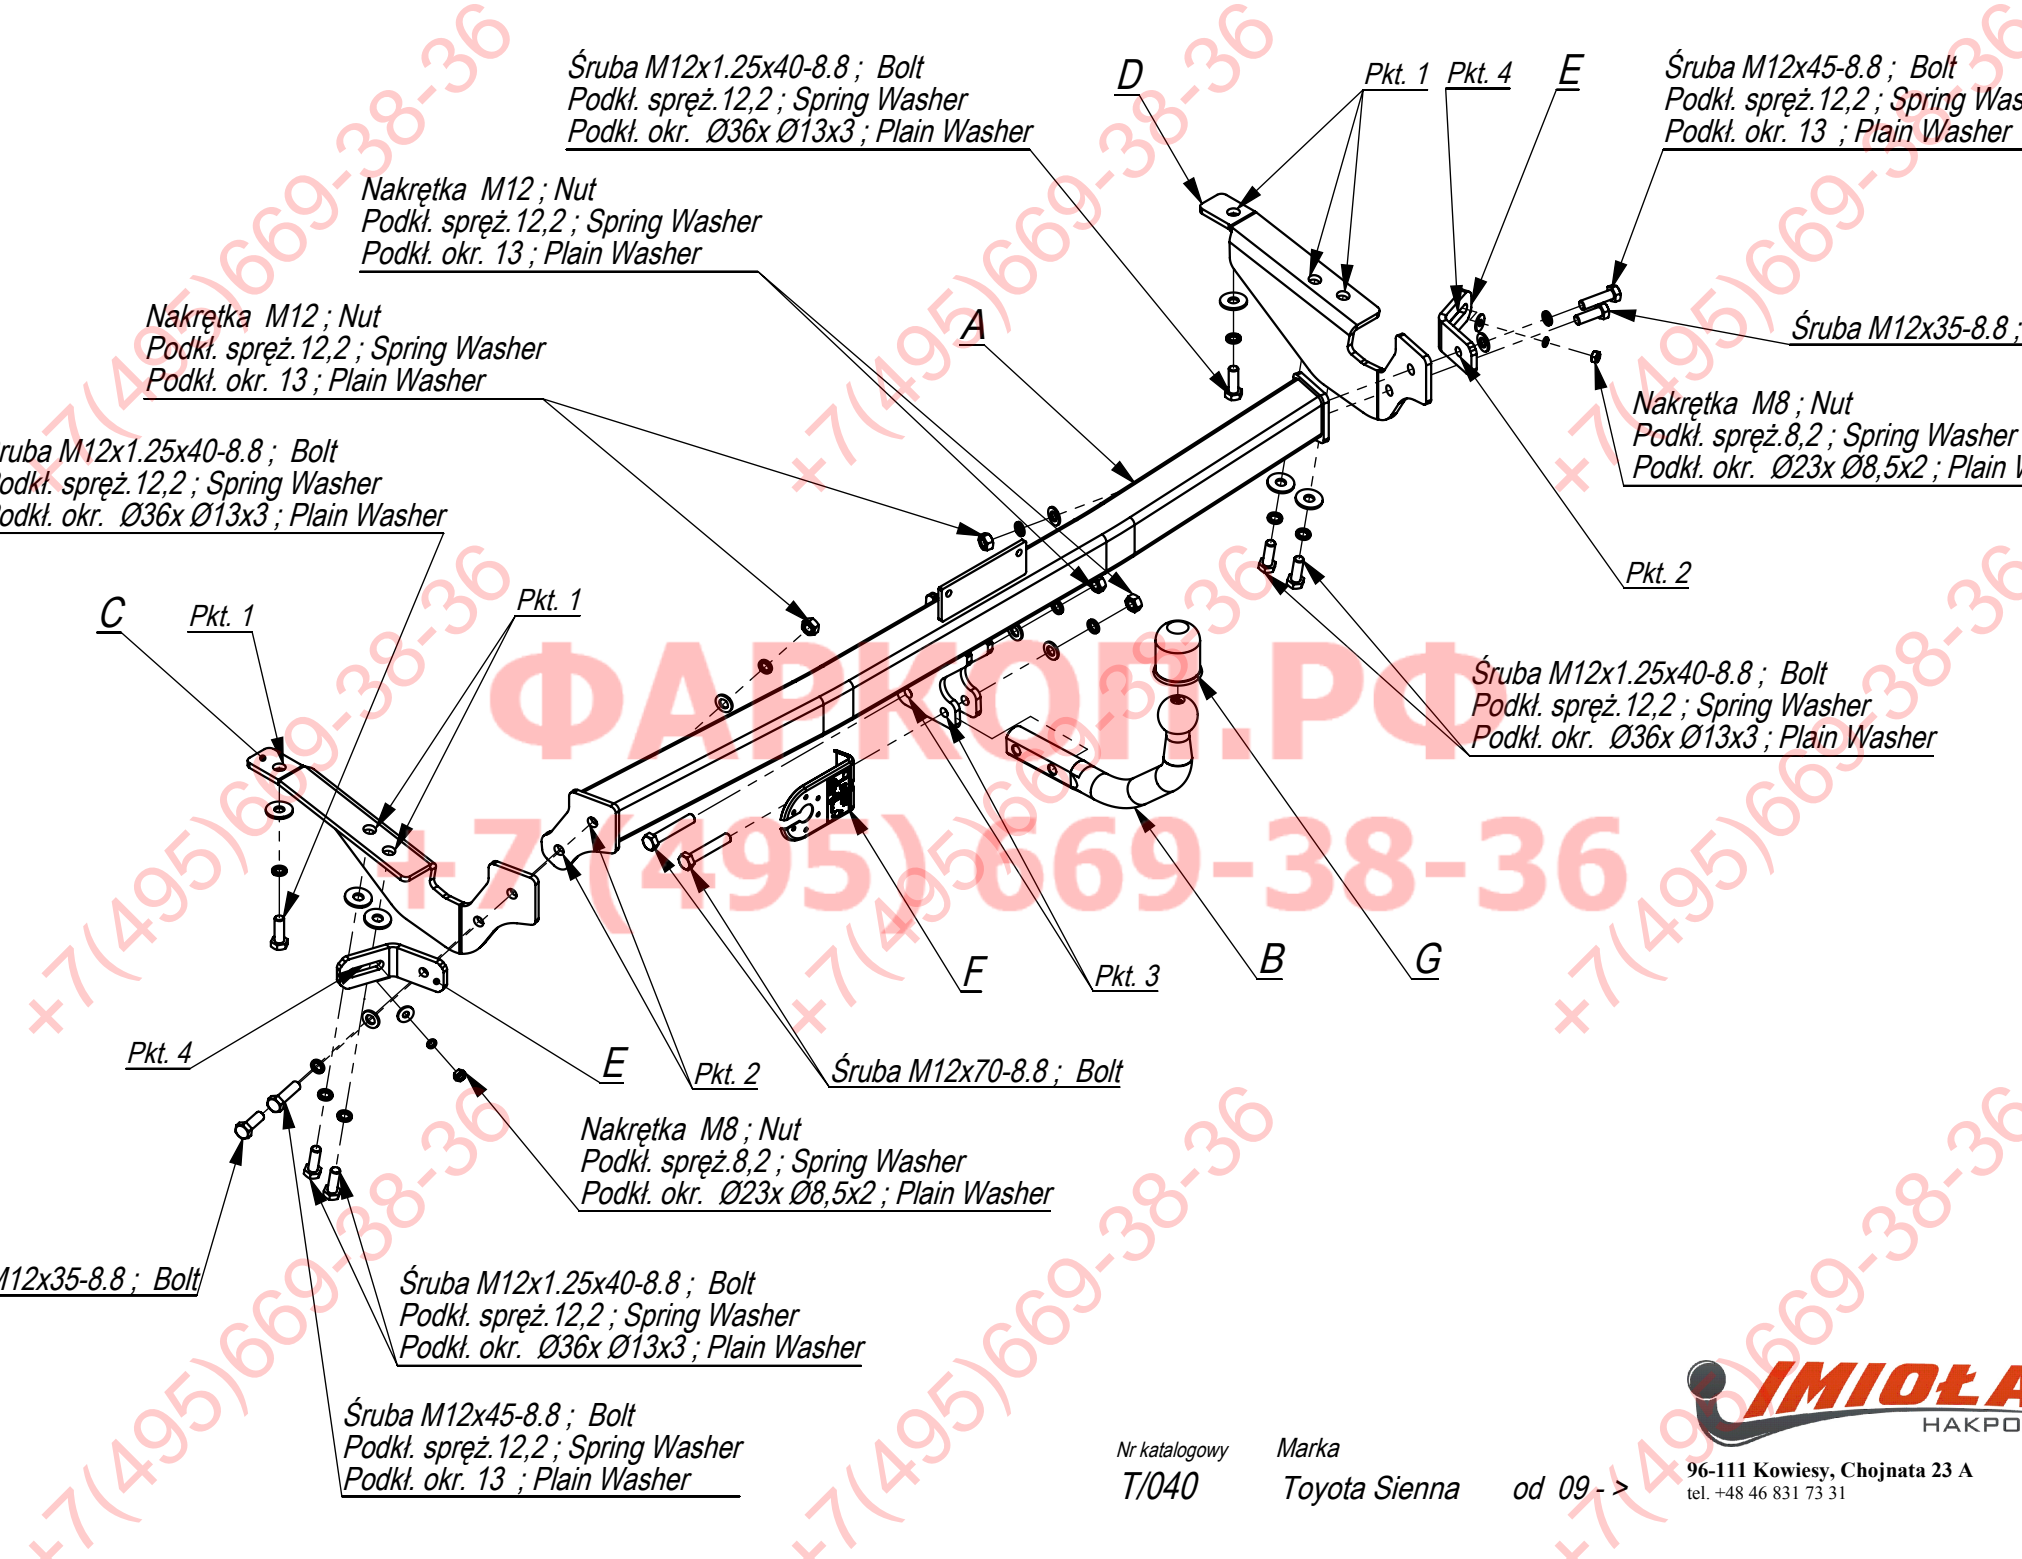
Śruba M12x1.25x40-8.8 ; Bolt
Podkł. spręż.12,2 ; Spring Washer
Podkł. okr. Ø36x Ø13x3 ; Plain Washer

D

Pkt. 1

Pkt. 4

E

Śruba M12x45-8.8 ; Bolt
Podkł. spręż.12,2 ; Spring Was
Podkł. okr. 13 ; Plain Washer

Nakrętka M12 ; Nut
Podkł. spręż.12,2 ; Spring Washer
Podkł. okr. 13 ; Plain Washer

A

Śruba M12x35-8.8 ;

Nakrętka M12 ; Nut
Podkł. spręż.12,2 ; Spring Washer
Podkł. okr. 13 ; Plain Washer

Nakrętka M8 ; Nut
Podkł. spręż.8,2 ; Spring Washer
Podkł. okr. Ø23x Ø8,5x2 ; Plain W

ruba M12x1.25x40-8.8 ; Bolt
odkł. spręż.12,2 ; Spring Washer
odkł. okr. Ø36x Ø13x3 ; Plain Washer

Pkt. 2

C

Pkt. 1

Pkt. 1

Śruba M12x1.25x40-8.8 ; Bolt
Podkł. spręż.12,2 ; Spring Washer
Podkł. okr. Ø36x Ø13x3 ; Plain Washer

ФАРКОП.РФ
+7(495)669-38-36

F

Pkt. 3

B

G

Pkt. 4

E

Pkt. 2

Śruba M12x70-8.8 ; Bolt

Nakrętka M8 ; Nut
Podkł. spręż.8,2 ; Spring Washer
Podkł. okr. Ø23x Ø8,5x2 ; Plain Washer

M12x35-8.8 ; Bolt

Śruba M12x1.25x40-8.8 ; Bolt
Podkł. spręż.12,2 ; Spring Washer
Podkł. okr. Ø36x Ø13x3 ; Plain Washer

Śruba M12x45-8.8 ; Bolt
Podkł. spręż.12,2 ; Spring Washer
Podkł. okr. 13 ; Plain Washer

Nr katalogowy
T/040

Marka
Toyota Sienna

od 09 - >

IMIOŁA
HAKPO
96-111 Kowiesy, Chojnata 23 A
tel. +48 46 831 73 31